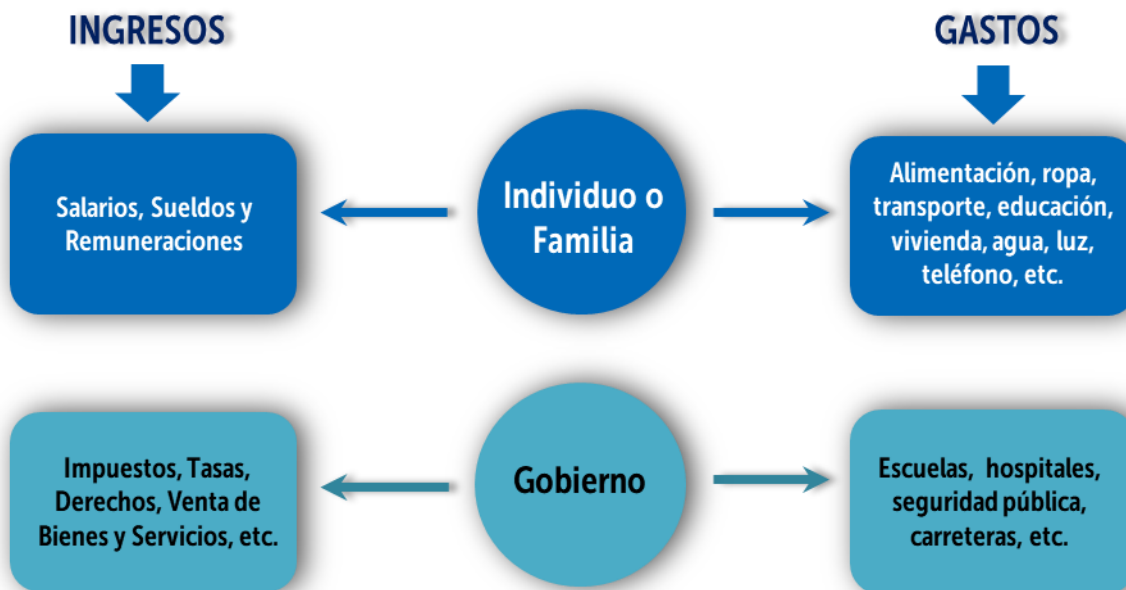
INGRESOS

GASTOS

Salarios, Sueldos y Remuneraciones

Individuo o Familia

Alimentación, ropa, transporte, educación, vivienda, agua, luz, teléfono, etc.

Impuestos, Tasas, Derechos, Venta de Bienes y Servicios, etc.

Gobierno

Escuelas, hospitales, seguridad pública, carreteras, etc.